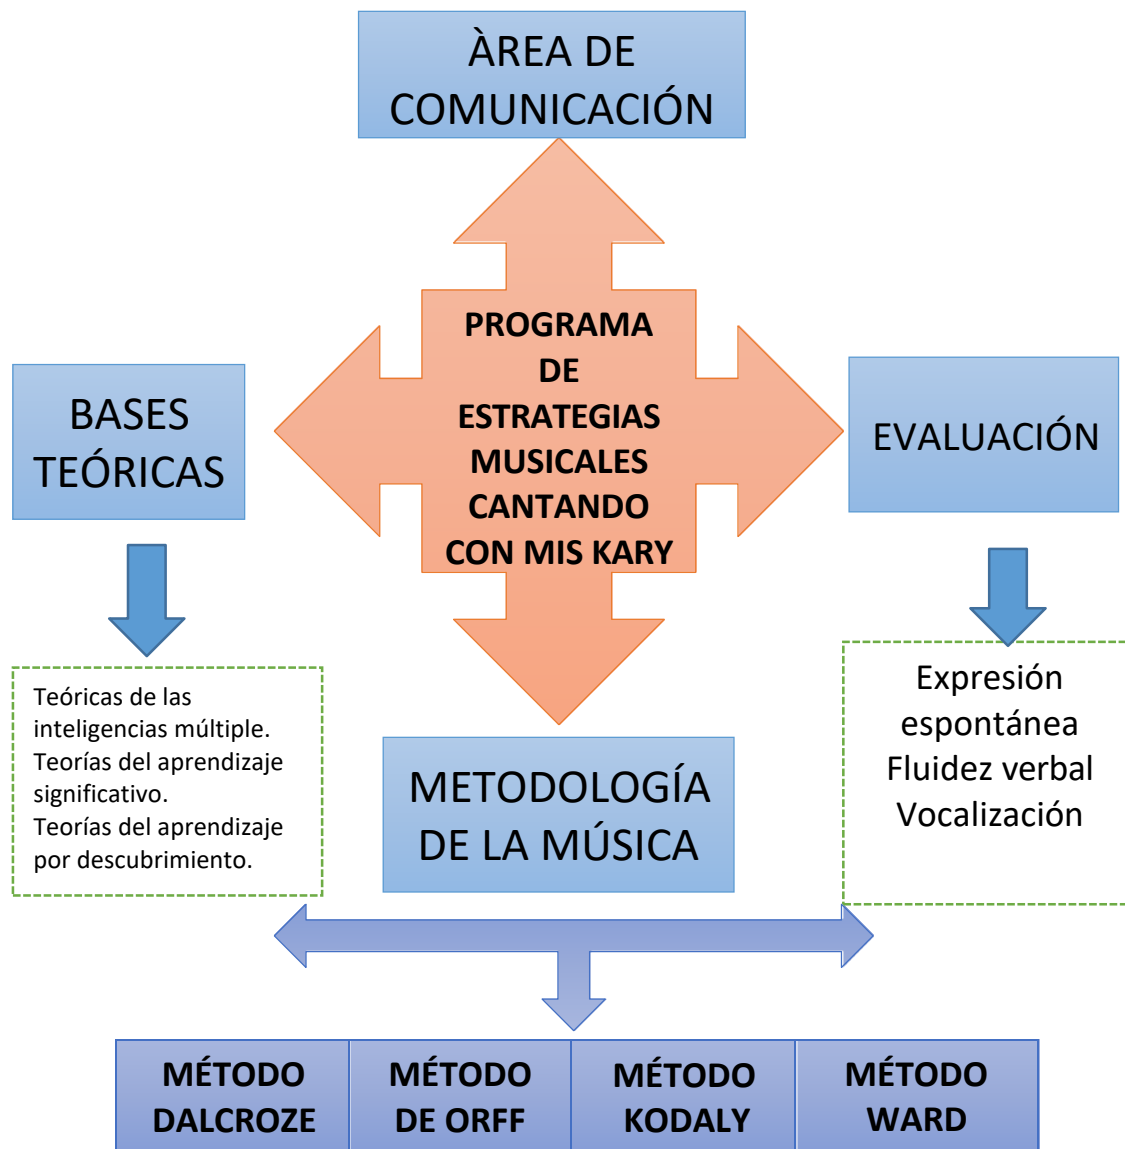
ÀREA DE COMUNICACIÓN

PROGRAMA DE ESTRATEGIAS MUSICALES CANTANDO CON MIS KARY

BASES TEÓRICAS

Teóricas de las inteligencias múltiple.
Teorías del aprendizaje significativo.
Teorías del aprendizaje por descubrimiento.

EVALUACIÓN

Expresión espontánea
Fluidez verbal
Vocalización

METODOLOGÍA DE LA MÚSICA

| MÉTODO DALCROZE | MÉTODO DE ORFF | MÉTODO KODALY | MÉTODO WARD |
|---|---|---|---|